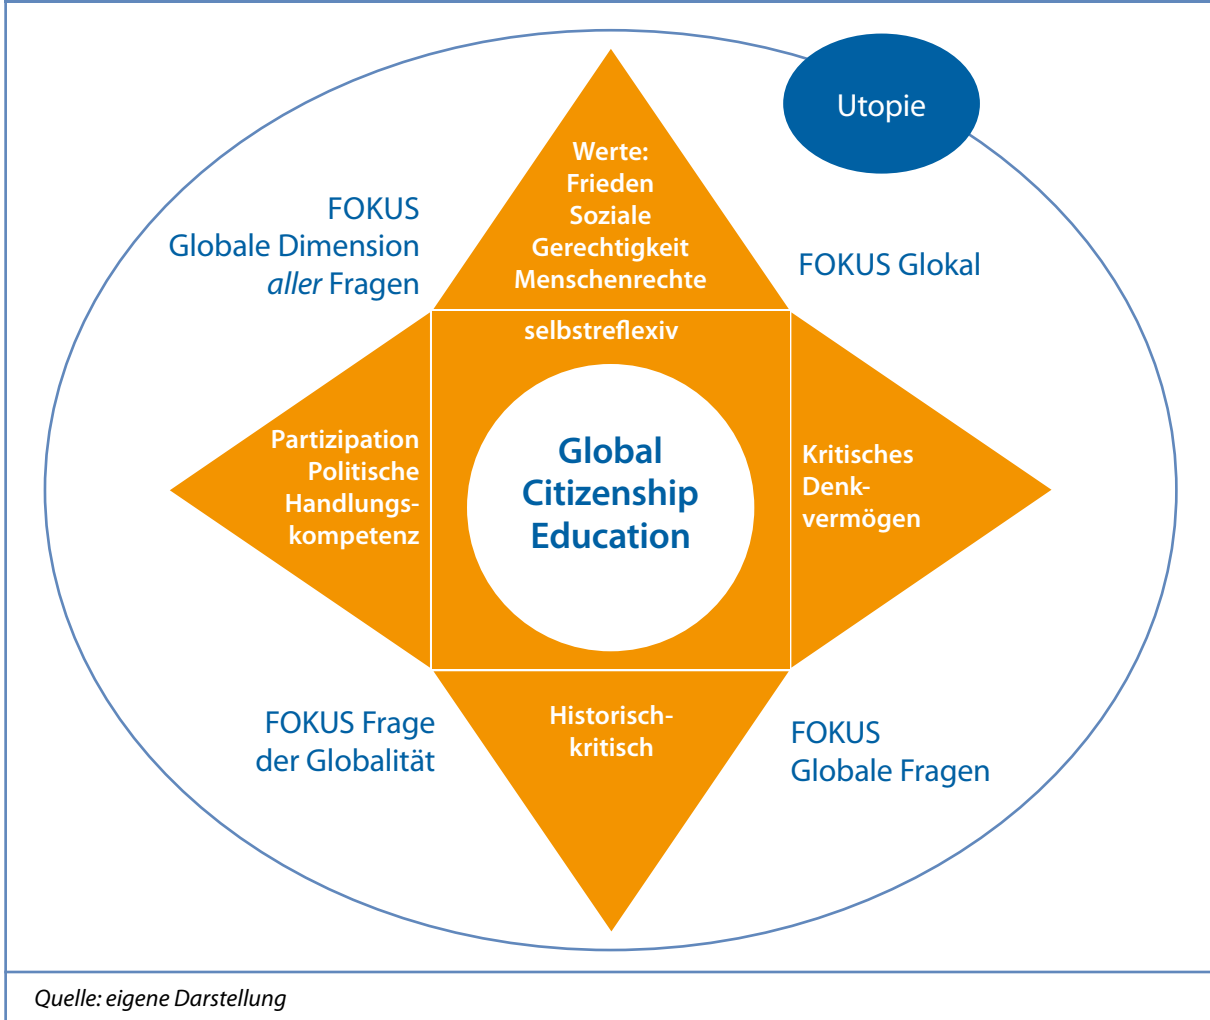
Utopie

FOKUS
Globale Dimension
*aller* Fragen

Werte:
Frieden
Soziale
Gerechtigkeit
Menschenrechte

FOKUS Glokal

selbstreflexiv

Partizipation
Politische
Handlungskompetenz

Global
Citizenship
Education

Kritisches
Denkvermögen

FOKUS Frage
der Globalität

Historischkritisch

FOKUS
Globale Fragen

*Quelle: eigene Darstellung*